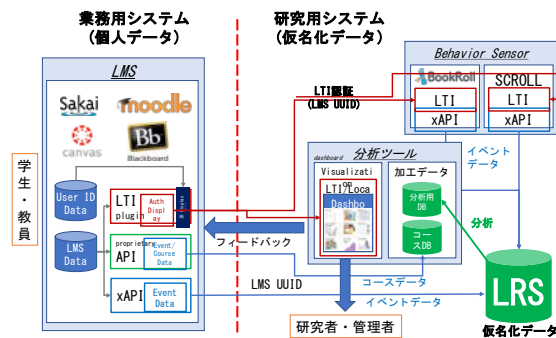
業務用システム
(個人データ)

研究用システム
(仮名化データ)

LMS

Sakai
moodle
canvas
Bb
Blackboard

学生・教員

User ID Data

LMS Data

LTI plugin

Auth Display

proprietary API

Event/ Course Data

xAPI

Event Data

LTI認証
(LMS UUID)

Behavior Sensor

BookRoll

LTI
xAPI

SCROLL
LTI
xAPI

dashboard
分析ツール

Visualizati
LTI/Loca
Dashbo

加工データ

分析用DB

コースDB

イベントデータ

分析

フィードバック

LMS UUID

コースデータ

イベントデータ

LRS

仮名化データ

研究者・管理者